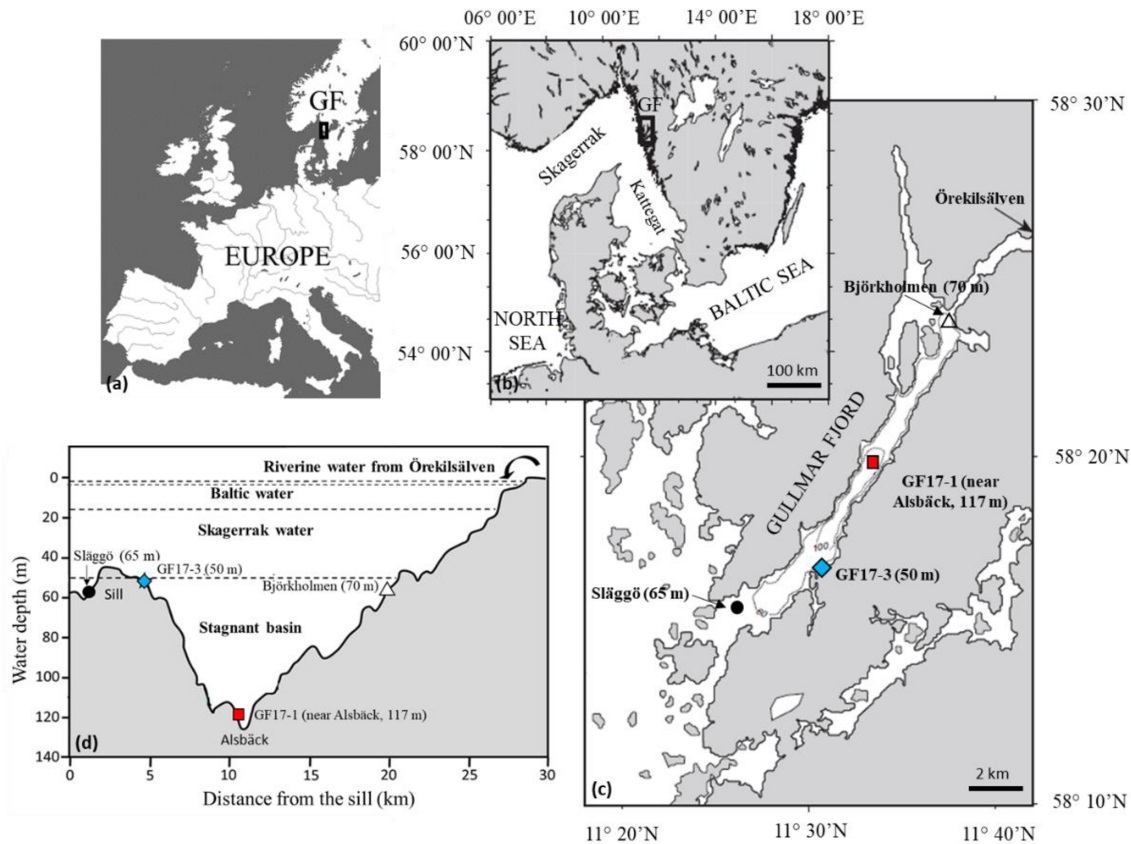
GF

EUROPE

(a)

06° 00'E 10° 00'E 14° 00'E 18° 00'E

60° 00'N

58° 00'N

56° 00'N

54° 00'N

GF

Skagerrak

Kattegat

NORTH SEA

BALTIC SEA

100 km

(b)

58° 30'N

Örekilsälven

Björkholmen (70 m)

GULLMAR FJORD

58° 20'N

GF17-1 (near Alsbäck, 117 m)

100

GF17-3 (50 m)

Släggö (65 m)

2 km

(c)

58° 10'N

11° 20'N 11° 30'N 11° 40'N

Riverine water from Örekilsälven

Baltic water

Skagerrak water

Släggö (65 m)

GF17-3 (50 m)

Björkholmen (70 m)

Sill

Stagnant basin

GF17-1 (near Alsbäck, 117 m)

Alsbäck

(d)

Water depth (m)

0
20
40
60
80
100
120
140

0 5 10 15 20 25 30

Distance from the sill (km)